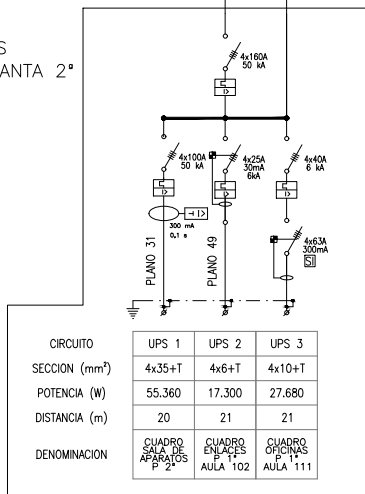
S
ANTA 2ª

4x160A
50 kA

4x100A
50 kA

4x25A
30mA
6kA

4x40A
6 kA

300 mA
0,1 s

4x63A
300mA

SI

PLANO 31

PLANO 49

| CIRCUITO | UPS 1 | UPS 2 | UPS 3 |
|---|---|---|---|
| SECCION (mm²) | 4x35+T | 4x6+T | 4x10+T |
| POTENCIA (W) | 55.360 | 17.300 | 27.680 |
| DISTANCIA (m) | 20 | 21 | 21 |
| DENOMINACION | CUADRO SALA DE APARATOS P 2ª | CUADRO ENLACES P 1ª AULA 102 | CUADRO OFICINAS P 1ª AULA 111 |